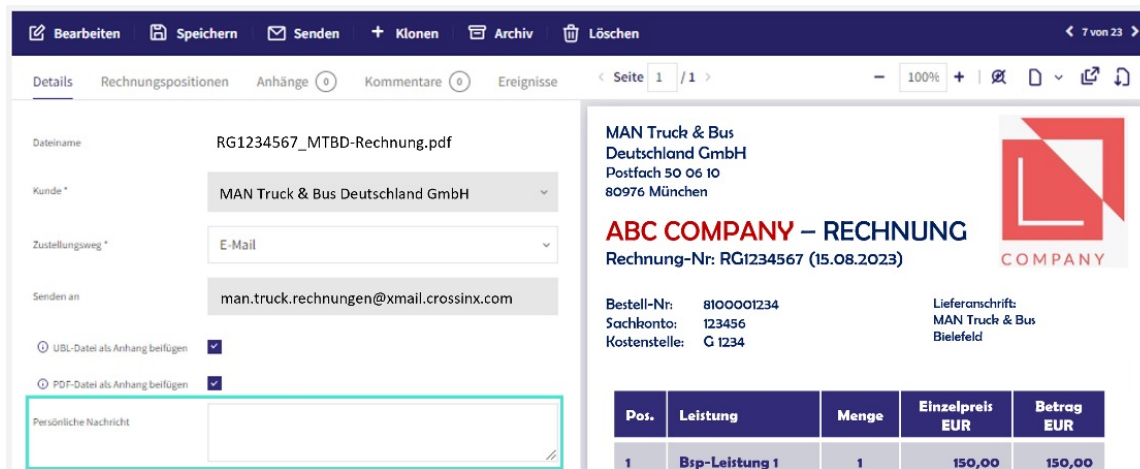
Bearbeiten Speichern Senden + Klonen Archiv Löschen

7 von 23

Details Rechnungspositionen Anhänge 0 Kommentare 0 Ereignisse

Seite 1 /1

100% +

Dateiname RG1234567_MTBD-Rechnung.pdf

Kunde * MAN Truck & Bus Deutschland GmbH

Zustellungsweg * E-Mail

Senden an man.truck.rechnungen@xmail.crossinx.com

UBL-Datei als Anhang beifügen

PDF-Datei als Anhang beifügen

Persönliche Nachricht

MAN Truck & Bus
Deutschland GmbH
Postfach 50 06 10
80976 München

COMPANY

ABC COMPANY – RECHNUNG
Rechnung-Nr: RG1234567 (15.08.2023)

Bestell-Nr: 8100001234
Sachkonto: 123456
Kostenstelle: G 1234

Lieferanschrift:
MAN Truck & Bus
Bielefeld

| Pos. | Leistung | Menge | Einzelpreis EUR | Betrag EUR |
|---|---|---|---|---|
| 1 | Bsp-Leistung 1 | 1 | 150,00 | 150,00 |